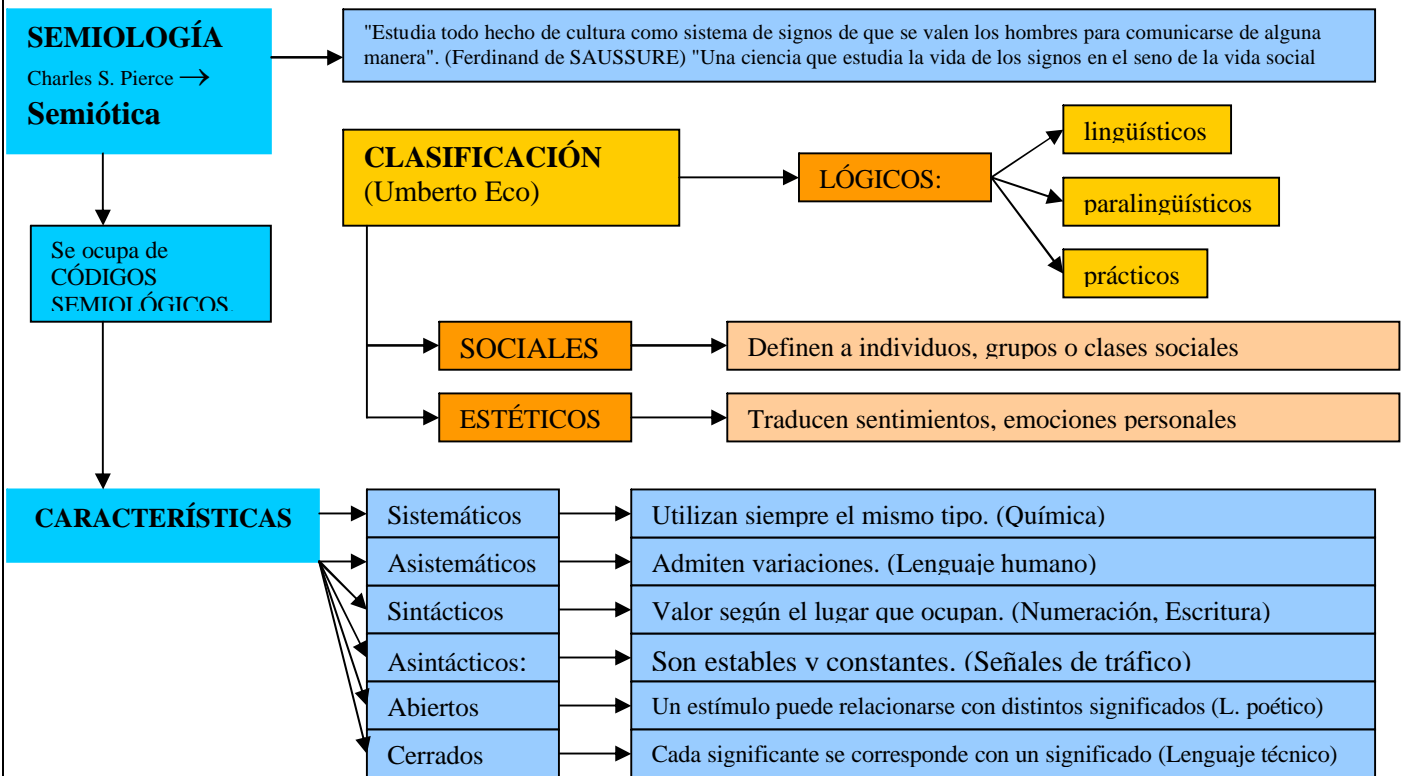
SEMIOLOGÍA
Charles S. Pierce →
Semiótica

"Estudia todo hecho de cultura como sistema de signos de que se valen los hombres para comunicarse de alguna manera". (Ferdinand de SAUSSURE) "Una ciencia que estudia la vida de los signos en el seno de la vida social

CLASIFICACIÓN
(Umberto Eco)

LÓGICOS:

lingüísticos

paralingüísticos

prácticos

Se ocupa de CÓDIGOS SEMIOLÓGICOS

SOCIALES

Definen a individuos, grupos o clases sociales

ESTÉTICOS

Traducen sentimientos, emociones personales

CARACTERÍSTICAS

| | |
|---|---|
| Sistemáticos | Utilizan siempre el mismo tipo. (Química) |
| Asistemáticos | Admiten variaciones. (Lenguaje humano) |
| Sintácticos | Valor según el lugar que ocupan. (Numeración, Escritura) |
| Asintácticos: | Son estables y constantes. (Señales de tráfico) |
| Abiertos | Un estímulo puede relacionarse con distintos significados (L. poético) |
| Cerrados | Cada significante se corresponde con un significado (Lenguaje técnico) |